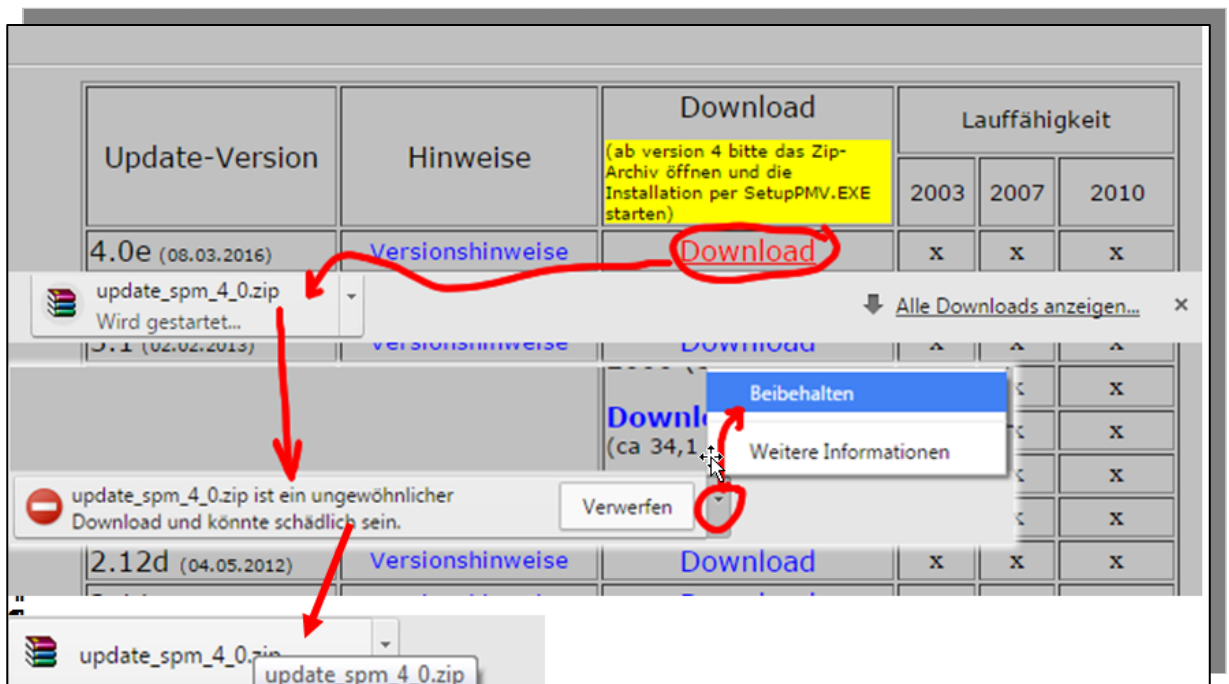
| Update-Version | Hinweise | Download (ab version 4 bitte das Zip-Archiv öffnen und die Installation per SetupPMV.EXE starten) | Lauffähigkeit 2003 | 2007 | 2010 |
|---|---|---|---|---|---|
| 4.0e (08.03.2016) | Versionshinweise | Download | x | x | x |
| 3.1 (02.02.2013) | Versionshinweise | Download | x | x | x |
| | | Downl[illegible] (ca 34,1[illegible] | x | x | x |
| 2.12d (04.05.2012) | Versionshinweise | Download | x | x | x |

update_spm_4_0.zip
Wird gestartet...

Alle Downloads anzeigen...

×

Beibehalten

Weitere Informationen

update_spm_4_0.zip ist ein ungewöhnlicher Download und könnte schädlich sein.

Verwerfen

update_spm_4_0.zip

update_spm_4_0.zip